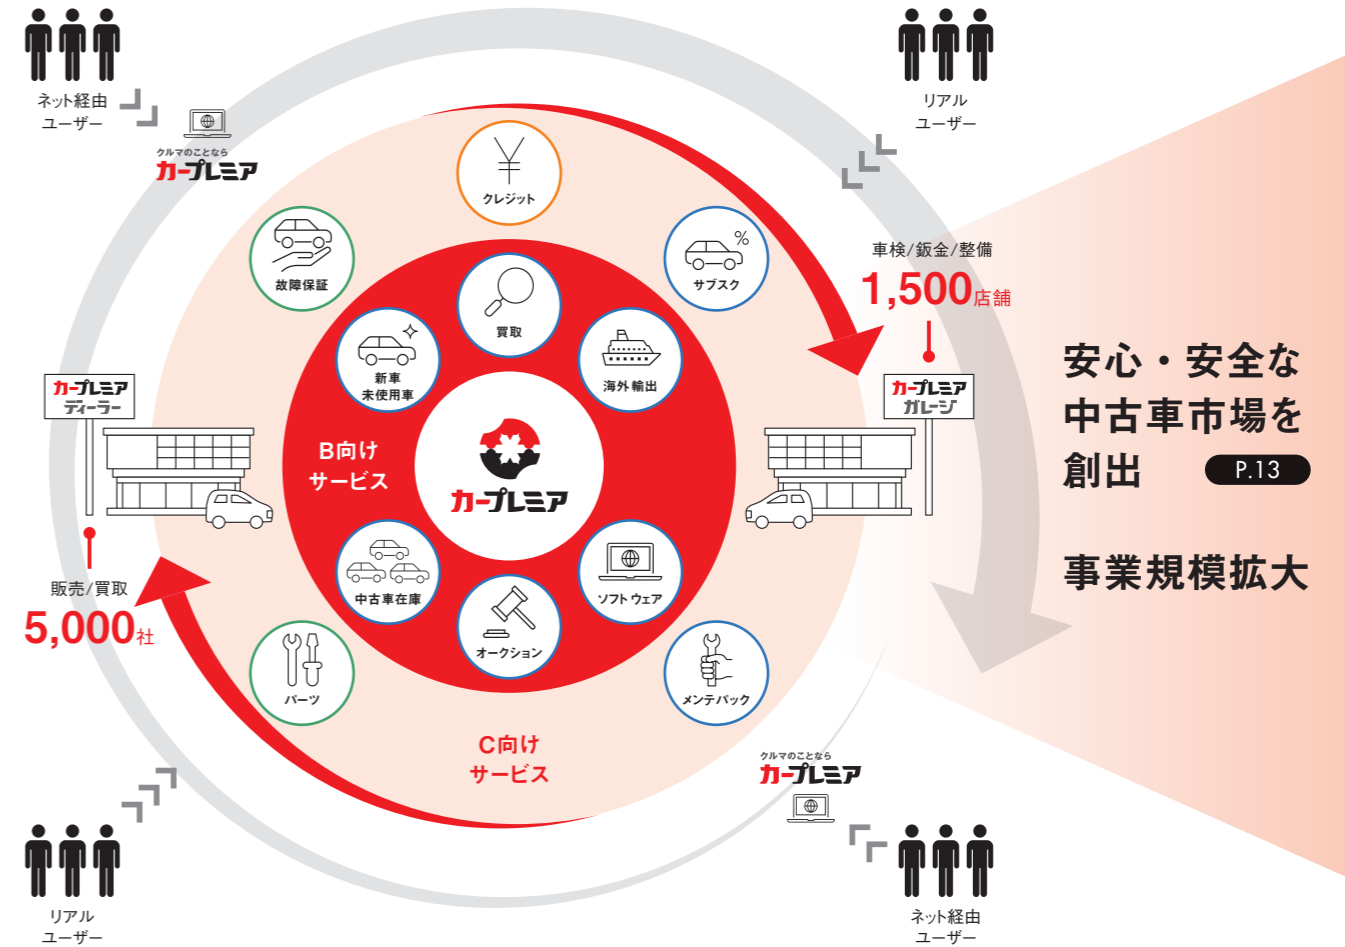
ネット経由
ユーザー

クルマのことなら
カープレミア

リアル
ユーザー

クレジット

故障保証

サブスク

車検/鈑金/整備
1,500店舗

買取

新車
未使用車

海外輸出

カープレミア
ディーラー

カープレミア
ガレージ

B向け
サービス

カープレミア

安心・安全な
中古車市場を
創出 P.13

事業規模拡大

販売/買取
5,000社

中古車在庫

ソフトウェア

オークション

パーツ

メンテパック

C向け
サービス

クルマのことなら
カープレミア

リアル
ユーザー

ネット経由
ユーザー